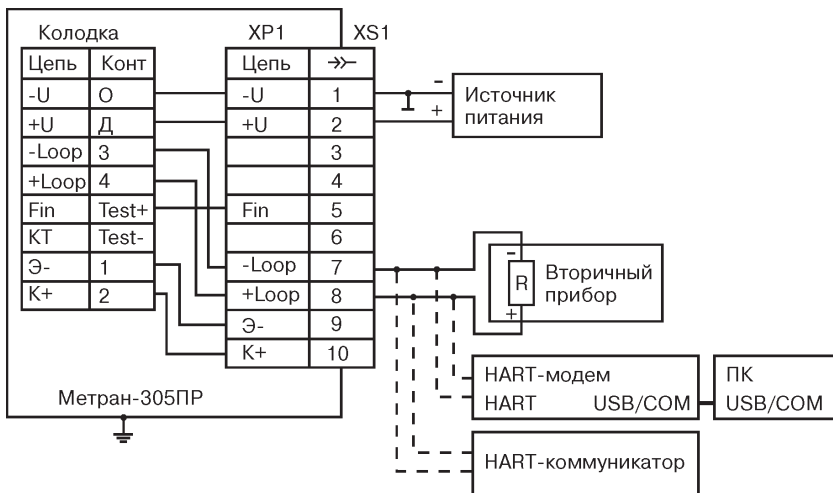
Колодка

| Цепь | Конт |
|---|---|
| -U | О |
| +U | Д |
| -Loop | 3 |
| +Loop | 4 |
| Fin | Test+ |
| KT | Test- |
| Э- | 1 |
| К+ | 2 |

XP1 XS1

| Цепь | →≻ |
|---|---|
| -U | 1 |
| +U | 2 |
| | 3 |
| | 4 |
| Fin | 5 |
| | 6 |
| -Loop | 7 |
| +Loop | 8 |
| Э- | 9 |
| К+ | 10 |

-
+
Источник питания

-
R
+
Вторичный прибор

HART-модем
HART USB/COM

ПК
USB/COM

HART-коммуникатор

Метран-305ПР